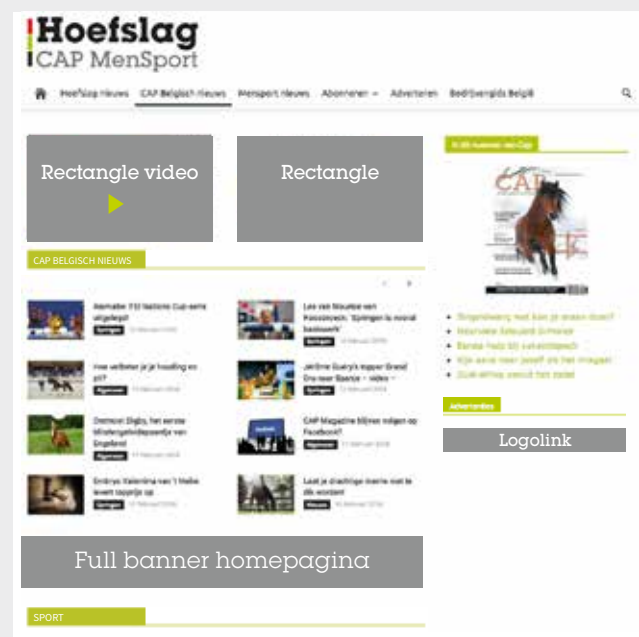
Hoefslag
CAP MenSport

Hoefslag nieuws CAP Belgisch nieuws Mensport nieuws Abonneren Adverteren Bedrijvengids België

Rectangle video

Rectangle

CAP BELGISCH NIEUWS

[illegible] Nations Cup-serie uitgelegd
Springen

Hoe verbeter je je houding en zit?

Diamond Digby, het eerste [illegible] van Engeland
Algemeen

Embryo Valentina van 't Heike levert topprijs op
Springen

Leo van Mourik en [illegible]: 'Springen is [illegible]'
Springen

Jérôme Guery's topper Grand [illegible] – video –
Springen

CAP Magazine blijven volgen op Facebook?
Algemeen

Laat je drachtige merrie niet te dik worden
Nieuws

Full banner homepagina

SPORT

In dit nummer van Cap

CAP

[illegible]
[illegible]
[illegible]
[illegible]
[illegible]

Advertenties

Logolink